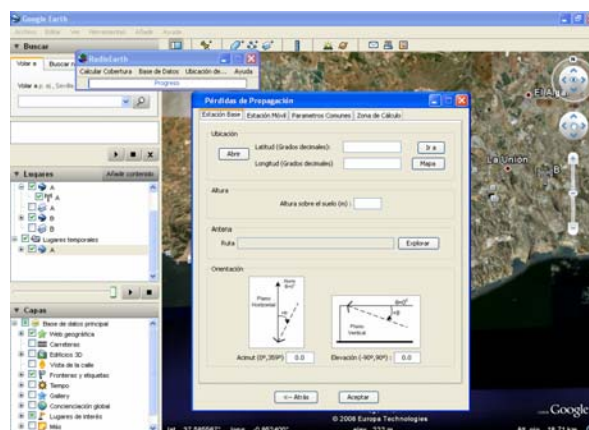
Google Earth

Archivo Editar Ver Herramientas Añadir Ayuda

Buscar

Volar a Buscar

Volar a p. ej., 'Sevilla'

Lugares

Añadir contenido

A

A

A

B

B

Lugares temporales

A

Capas

Base de datos principal

Web geográfica

Carreteras

Edificios 3D

Vista de la calle

Fronteras y etiquetas

Tiempo

Gallery

Concienciación global

Lugares de interés

Más

RadioEarth

Calcular Cobertura Base de Datos Ubicación de... Ayuda

Progress

Pérdidas de Propagación

Estación Base Estación Móvil Parametros Comunes Zona de Cálculo

Ubicación

Abrir

Latitud (Grados decimales):

Longitud (Grados decimales):

Ir a

Mapa

Altura

Altura sobre el suelo (m) :

Antena

Ruta

Explorar

Orientación

Norte 0/4°

Plano Horizontal

Plano Vertical

Acimut (0º,359º) 0.0

Elevación (-90º,90º) : 0.0

<-- Atrás

Aceptar

El Al

La Unión

© 2008 Europa Technologies

Google